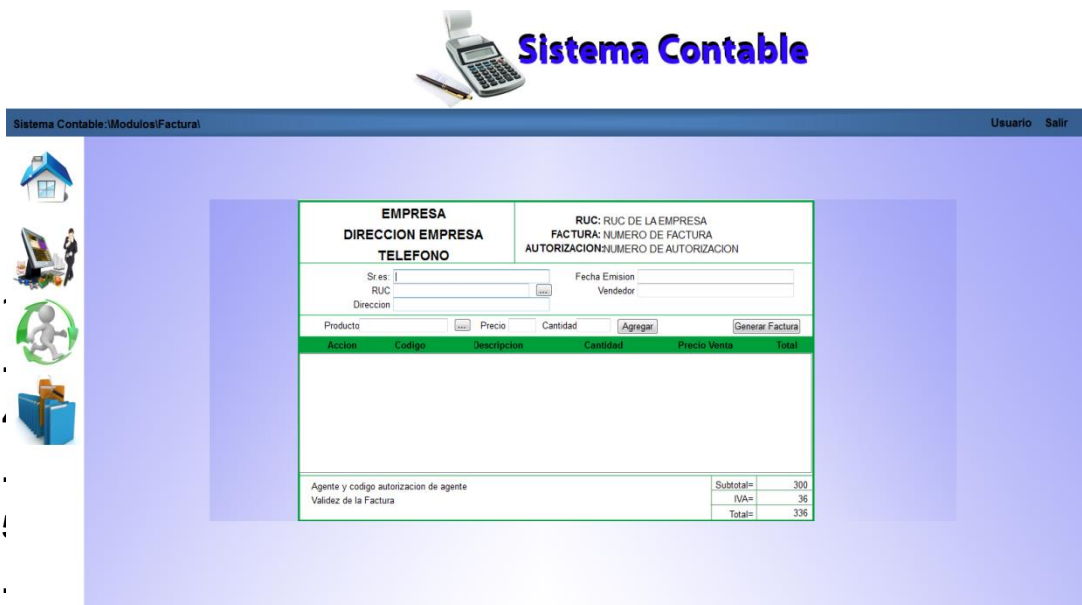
Sistema Contable

Sistema Contable:\Modulos\Factura\

Usuario Salir

EMPRESA
DIRECCION EMPRESA
TELEFONO

RUC: RUC DE LA EMPRESA
FACTURA: NUMERO DE FACTURA
AUTORIZACION:NUMERO DE AUTORIZACION

Sr.es:
RUC ...
Direccion

Fecha Emision
Vendedor

Producto ... Precio Cantidad Agregar Generar Factura

| Accion | Codigo | Descripcion | Cantidad | Precio Venta | Total |
|---|---|---|---|---|---|

Agente y codigo autorizacion de agente
Validez de la Factura

| Subtotal= | 300 |
|---|---|
| IVA= | 36 |
| Total= | 336 |